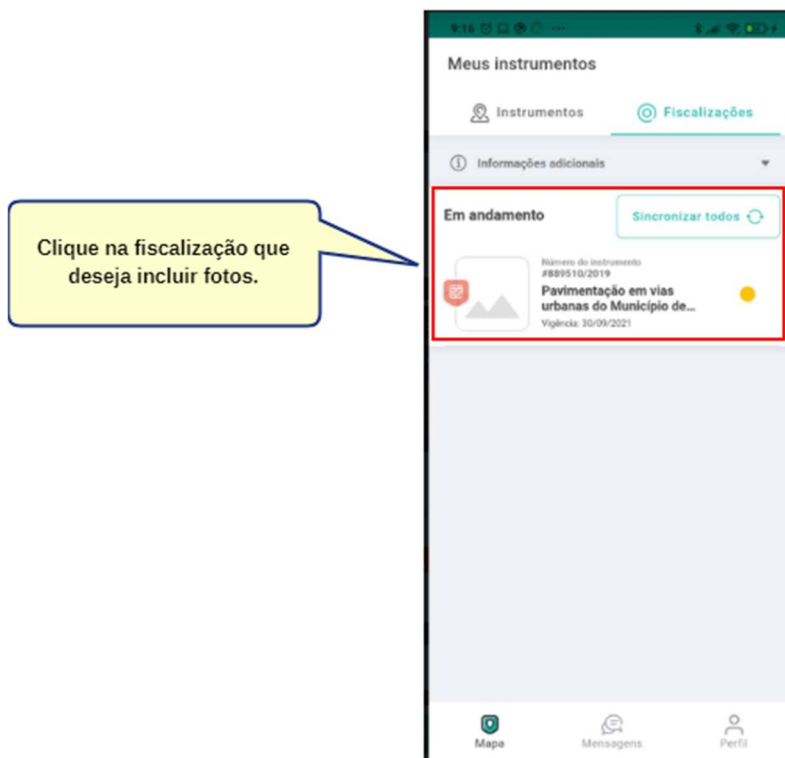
Clique na fiscalização que deseja incluir fotos.

9:16

Meus instrumentos

Instrumentos

Fiscalizações

Informações adicionais

Em andamento

Sincronizar todos

Número do instrumento
#889510/2019
Pavimentação em vias urbanas do Município de...
Vigência: 30/09/2021

Mapa

Mensagens

Perfil